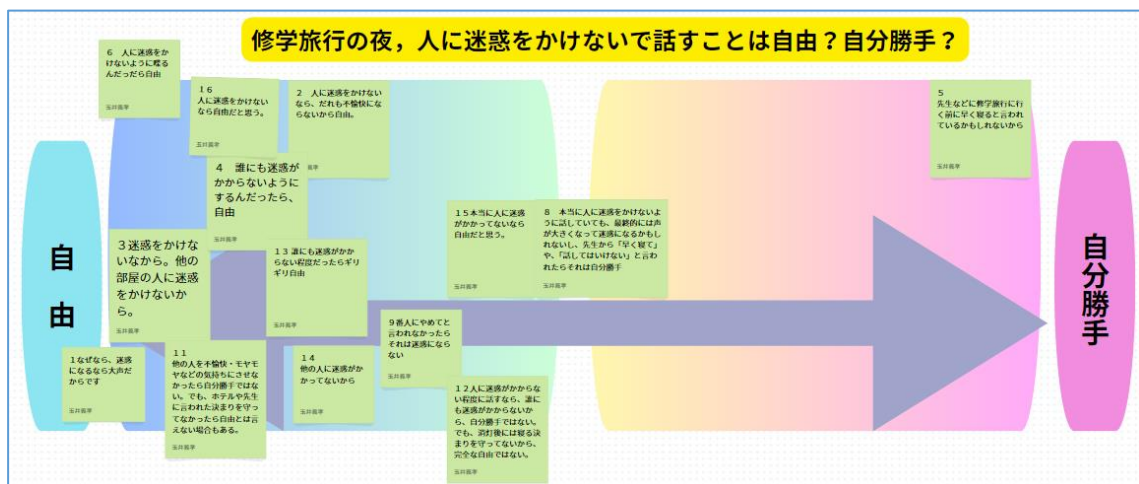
修学旅行の夜，人に迷惑をかけないで話すことは自由？自分勝手？

自由

自分勝手

6　人に迷惑をかけないように喋るんだったら自由

玉井昌孝

16
人に迷惑をかけないなら自由だと思う。

玉井昌孝

2　人に迷惑をかけないなら、だれも不愉快にならないから自由。

玉井昌孝

4　誰にも迷惑がかからないようにするんだったら、自由

玉井昌孝

3迷惑をかけないなから。他の部屋の人に迷惑をかけないから。

玉井昌孝

13 誰にも迷惑がかからない程度だったらギリギリ自由

玉井昌孝

1なぜなら、迷惑になるなら大声だからです

玉井昌孝

11
他の人を不愉快・モヤモヤなどの気持ちにさせなかったら自分勝手ではない。でも、ホテルや先生に言われた決まりを守ってなかったら自由とは言えない場合もある。

玉井昌孝

14
他の人に迷惑がかかってないから

玉井昌孝

9誰人にやめてと言われなかったらそれは迷惑にならない

玉井昌孝

15本当に人に迷惑がかかってないなら自由だと思う。

玉井昌孝

8　本当に人に迷惑をかけないように話していても、最終的には声が大きくなって迷惑になるかもしれないし、先生から「早く寝て」や、「話してはいけない」と言われたらそれは自分勝手

玉井昌孝

12人に迷惑がかからない程度に話すなら、誰にも迷惑がかからないから、自分勝手ではない。でも、消灯後には寝る決まりを守っていないから、完全な自由ではない。

玉井昌孝

5
先生などに修学旅行に行く前に早く寝ると言われているかもしれないから

玉井昌孝